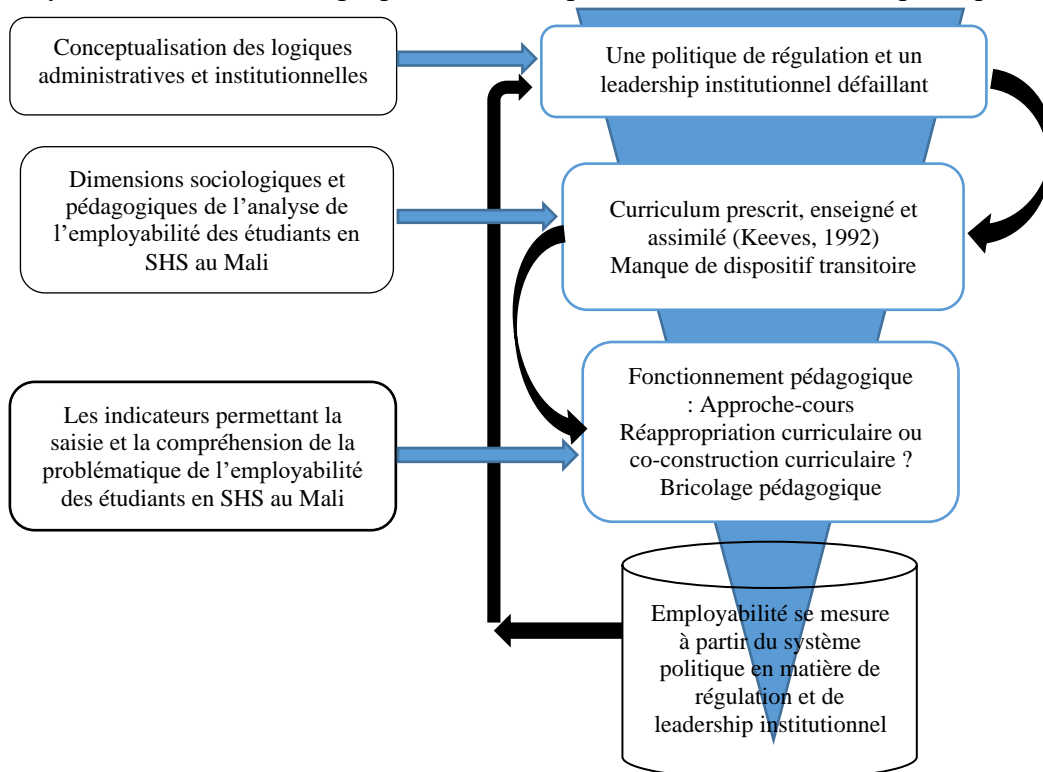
Conceptualisation des logiques administratives et institutionnelles

Une politique de régulation et un leadership institutionnel défaillant

Dimensions sociologiques et pédagogiques de l'analyse de l'employabilité des étudiants en SHS au Mali

Curriculum prescrit, enseigné et assimilé (Keeves, 1992)
Manque de dispositif transitoire

Les indicateurs permettant la saisie et la compréhension de la problématique de l'employabilité des étudiants en SHS au Mali

Fonctionnement pédagogique : Approche-cours
Réappropriation curriculaire ou co-construction curriculaire ?
Bricolage pédagogique

Employabilité se mesure à partir du système politique en matière de régulation et de leadership institutionnel